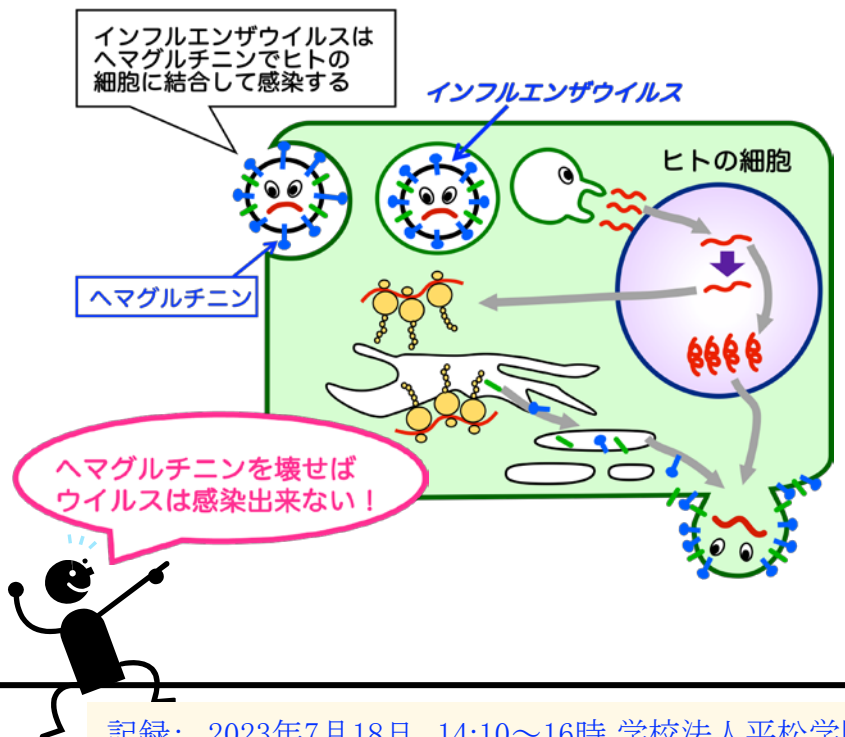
インフルエンザウイルスはヘマグルチニンでヒトの細胞に結合して感染する

インフルエンザウイルス

ヒトの細胞

ヘマグルチニン

ヘマグルチニンを壊せばウイルスは感染出来ない！

記録：2023年7月18日　14:10～16時 学校法人平松学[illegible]